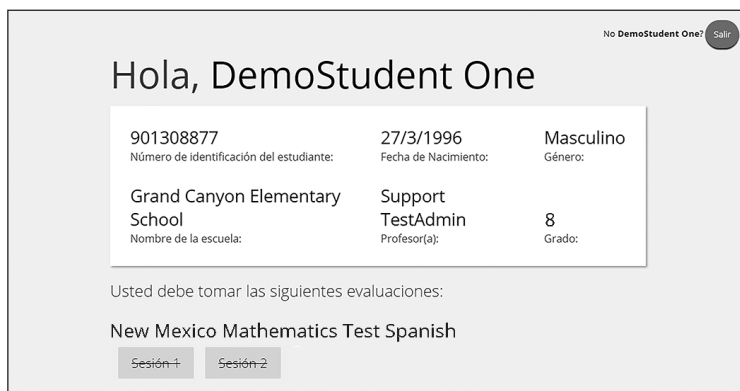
No DemoStudent One? Salir

Hola, DemoStudent One

901308877
Número de identificación del estudiante:

27/3/1996
Fecha de Nacimiento:

Masculino
Género:

Grand Canyon Elementary School
Nombre de la escuela:

Support TestAdmin
Profesor(a):

8
Grado:

Usted debe tomar las siguientes evaluaciones:

New Mexico Mathematics Test Spanish

~~Sesión 1~~ ~~Sesión 2~~